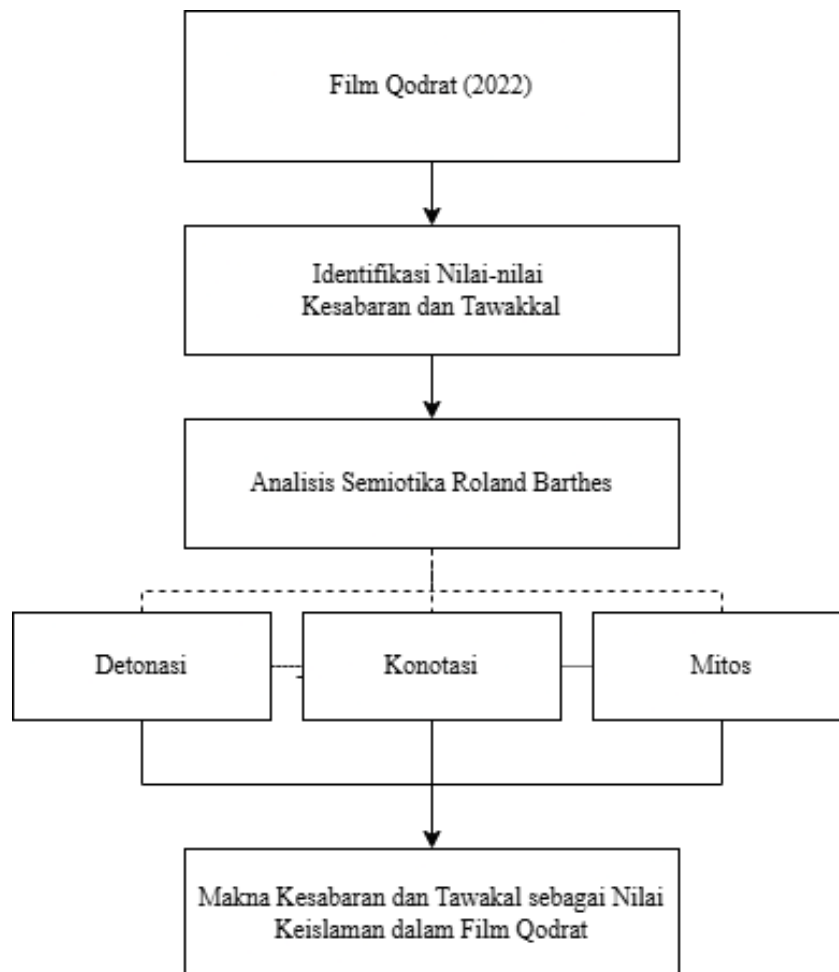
Film Qodrat (2022)

Identifikasi Nilai-nilai Kesabaran dan Tawakkal

Analisis Semiotika Roland Barthes

Detonasi

Konotasi

Mitos

Makna Kesabaran dan Tawakal sebagai Nilai Keislaman dalam Film Qodrat